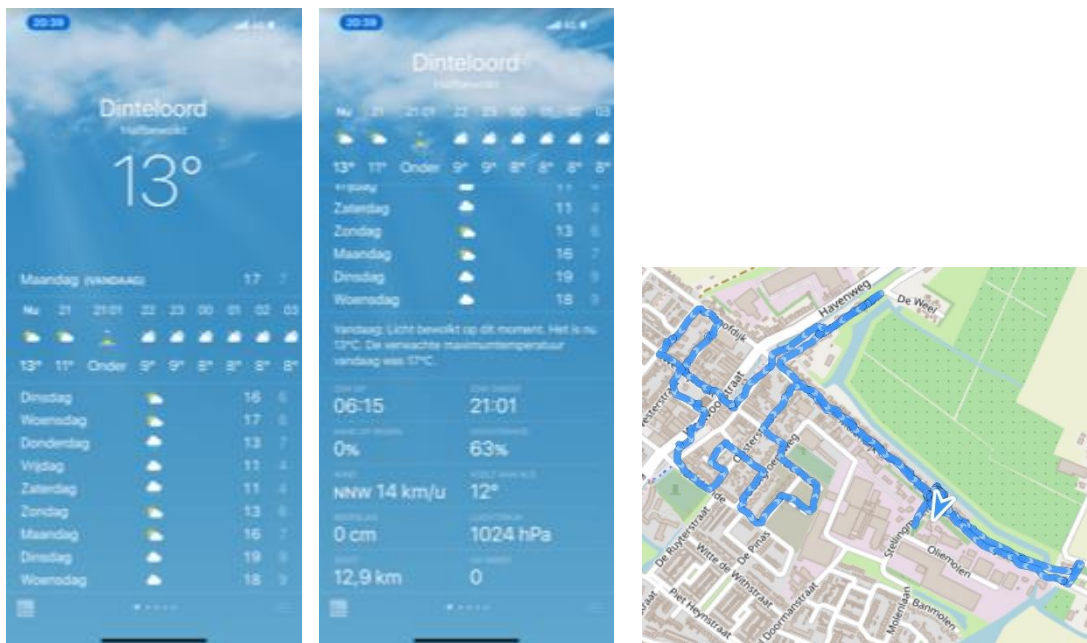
20:39

Dinteloord
Halfbewolkt
13°

Maandag (VANDAAG) 17 7

| Nu | 21 | 21:01 | 22 | 23 | 00 | 01 | 02 | 03 |
|---|---|---|---|---|---|---|---|---|
| 13° | 11° | Onder | 9° | 9° | 8° | 8° | 8° | 8° |

| | | |
|---|---|---|
| Dinsdag | 16 | 6 |
| Woensdag | 17 | 6 |
| Donderdag | 13 | 7 |
| Vrijdag | 11 | 4 |
| Zaterdag | 11 | 4 |
| Zondag | 13 | 6 |
| Maandag | 16 | 7 |
| Dinsdag | 19 | 8 |
| Woensdag | 18 | 9 |

20:39

Dinteloord
Halfbewolkt

| Nu | 21 | 21:01 | 22 | 23 | 00 | 01 | 02 | 03 |
|---|---|---|---|---|---|---|---|---|
| 13° | 11° | Onder | 9° | 9° | 8° | 8° | 8° | 8° |

| | | |
|---|---|---|
| Zaterdag | 11 | 4 |
| Zondag | 13 | 6 |
| Maandag | 16 | 7 |
| Dinsdag | 19 | 8 |
| Woensdag | 18 | 9 |

Vandaag: Licht bewolkt op dit moment. Het is nu 13°C. De verwachte maximumtemperatuur vandaag was 17°C.

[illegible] 06:15
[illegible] 21:01
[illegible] 0%
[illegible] 63%
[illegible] NNW 14 km/u
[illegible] 12°
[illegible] 0 cm
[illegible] 1024 hPa
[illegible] 12,9 km
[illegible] 0

Havenweg
De Weel
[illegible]dijk
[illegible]straat
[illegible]woodstraat
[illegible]weg
De Ruyterstraat
Witte de Withstraat
De Pinas
Piet Heynstraat
Doormanstraat
Stellingweg
Oliemolen
Molenlaan
Banmolen